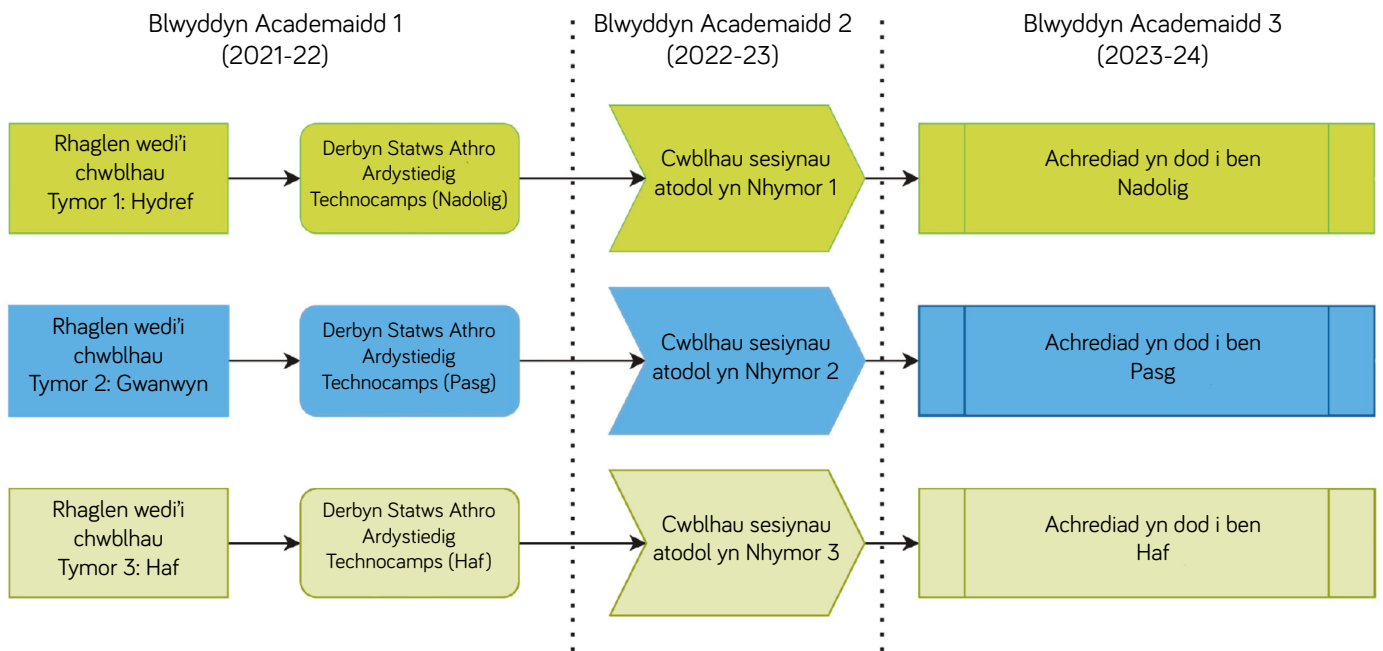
Blwyddyn Academaidd 1
(2021-22)

Blwyddyn Academaidd 2
(2022-23)

Blwyddyn Academaidd 3
(2023-24)

Rhaglen wedi'i chwblhau Tymor 1: Hydref

Derbyn Statws Athro Ardystiedig Technocamps (Nadolig)

Cwblhau sesiynau atodol yn Nhymor 1

Achrediad yn dod i ben Nadolig

Rhaglen wedi'i chwblhau Tymor 2: Gwanwyn

Derbyn Statws Athro Ardystiedig Technocamps (Pasg)

Cwblhau sesiynau atodol yn Nhymor 2

Achrediad yn dod i ben Pasg

Rhaglen wedi'i chwblhau Tymor 3: Haf

Derbyn Statws Athro Ardystiedig Technocamps (Haf)

Cwblhau sesiynau atodol yn Nhymor 3

Achrediad yn dod i ben Haf